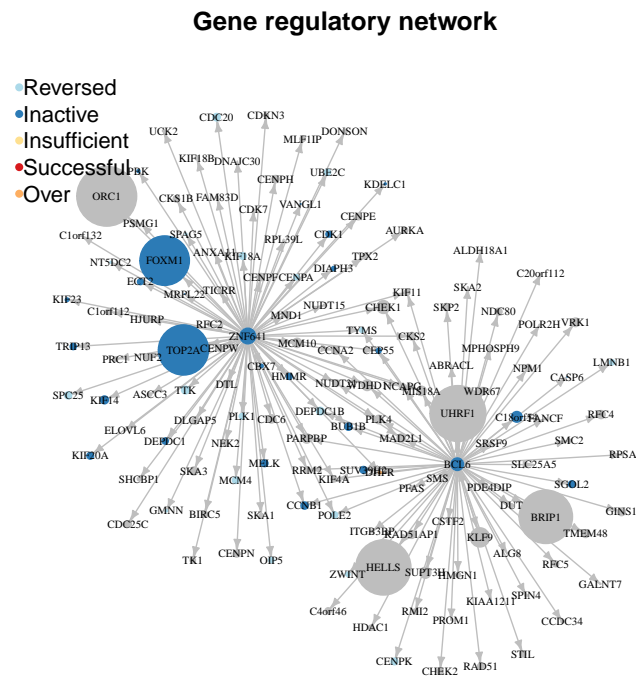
Gene regulatory network

Reversed
Inactive
Insufficient
Successful
Over

ORC1
PBK
UCK2
CDC20
CDKN3
MLF1IP
DONSON
KIF18B
DNAJC30
CKS1B
FAM83D
CENPH
UBE2C
KDELC1
PSMG1
CDK7
VANGL1
SPAG5
CENPE
C1orf132
ANXA11
RPL39L
CDK1
AURKA
FOXM1
KIF18A
NT5DC2
CENPF
CENPA
DIAPH3
TPX2
ECT2
MRPL22
TICRR
ALDH18A1
KIF23
MND1
NUDT15
KIF11
SKA2
C20orf112
C1orf112
HJURP
CHEK1
SKP2
NDC80
RFC2
ZNF641
TYMS
CKS2
POLR2H
VRK1
TRIP13
TOP2A
CENPW
MCM10
CCNA2
CEP55
ABRACL
MPHOSPH9
PRC1
NUF2
CBX7
HMMR
NUDT1
WDHD1
NCAPG
MIS18A
NPM1
LMNB1
SPC25
KIF14
ASCC3
TTK
DTL
UHRF1
WDR67
CASP6
ELOVL6
DEPDC1B
PLK4
C18orf54
FANCF
RFC4
DLGAP5
PLK1
CDC6
BUB1B
KIF20A
DEPDC1
NEK2
PARPBP
MAD2L1
SRSF9
SMC2
RPSA
MELK
RRM2
SUV39H2
DHFR
BCL6
SLC25A5
SHCBP1
SKA3
KIF4A
SMS
PDE4DIP
SGOL2
MCM4
CCNB1
PFAS
DUT
GINS1
CDC25C
GMNN
BIRC5
SKA1
POLE2
BRIP1
TMEM48
ITGB3BP
CSTF2
RAD51AP1
KLF9
RFC5
TK1
CENPN
OIP5
ZWINT
HELLS
SUPT3H
ALG8
HMGN1
GALNT7
KIAA1211
SPIN4
C4orf46
RMI2
CCDC34
HDAC1
PROM1
STIL
CENPK
CHEK2
RAD51